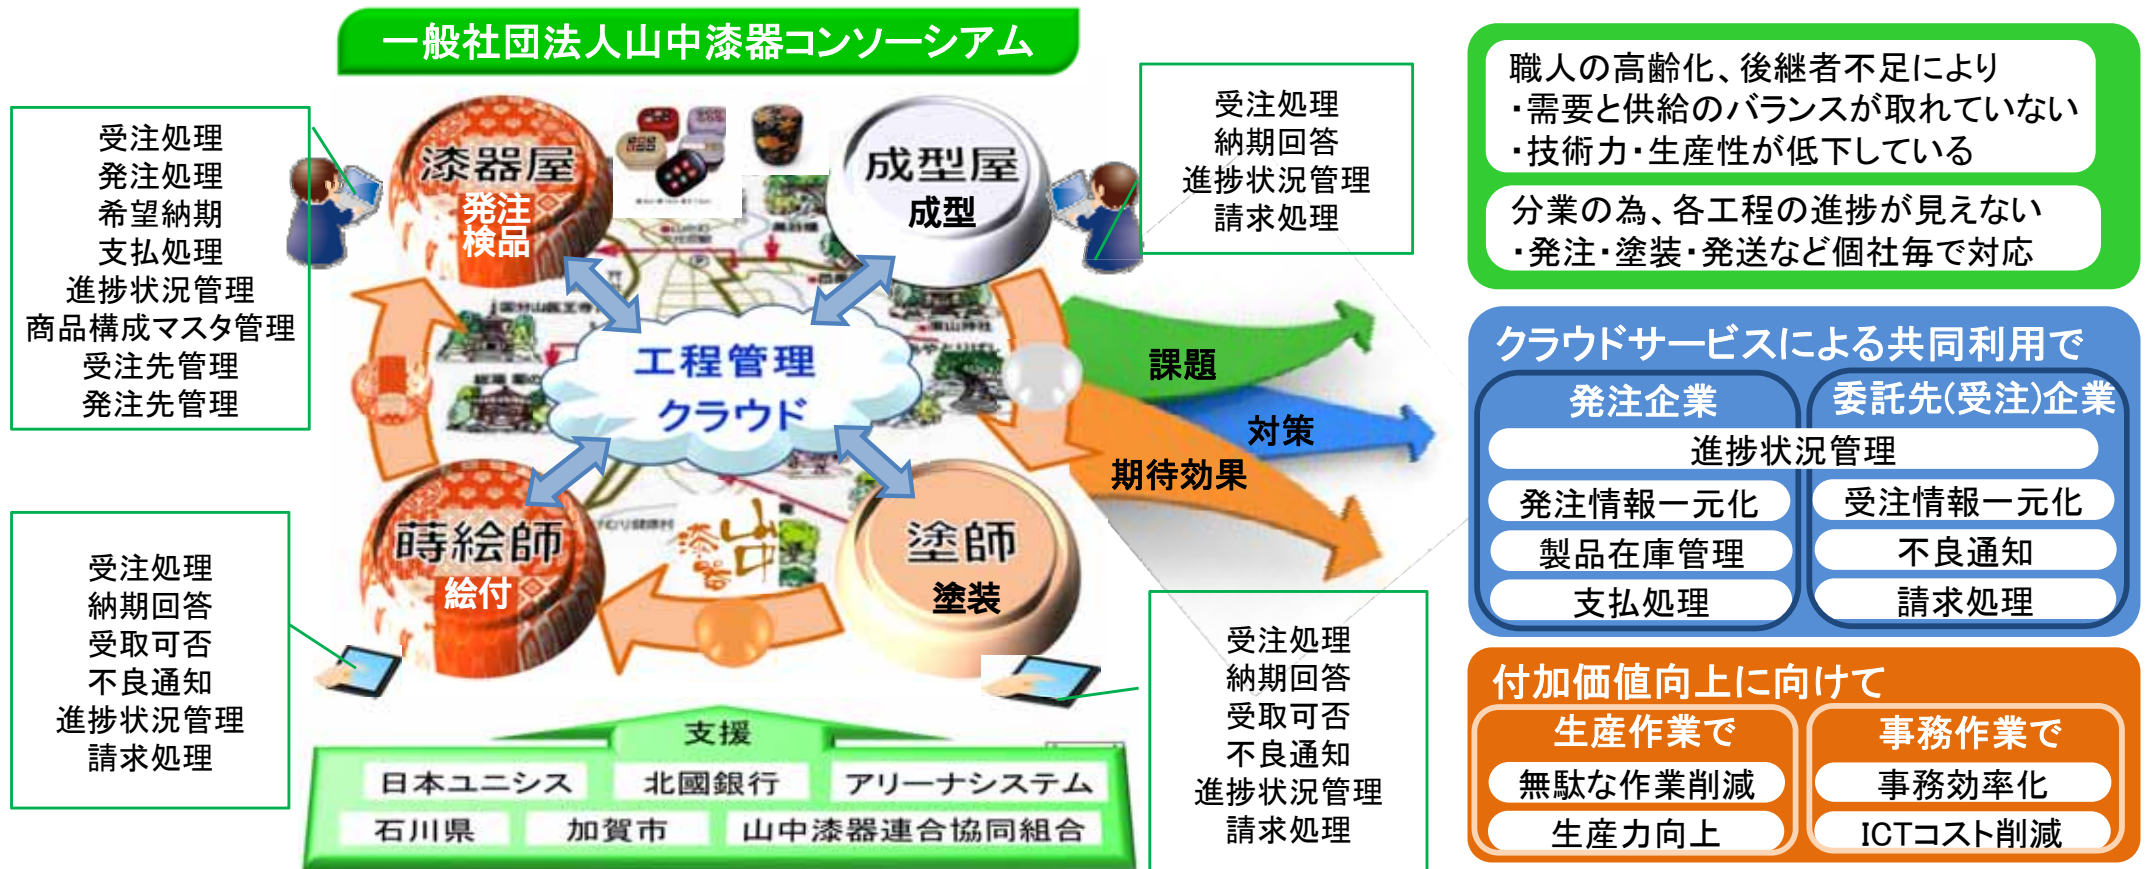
一般社団法人山中漆器コンソーシアム

受注処理
発注処理
希望納期
支払処理
進捗状況管理
商品構成マスタ管理
受注先管理
発注先管理

漆器屋
発注
検品

成型屋
成型

受注処理
納期回答
進捗状況管理
請求処理

工程管理
クラウド

蒔絵師
絵付

塗師
塗装

受注処理
納期回答
受取可否
不良通知
進捗状況管理
請求処理

課題
対策
期待効果

支援
日本ユニシス
北國銀行
アリーナシステム
石川県
加賀市
山中漆器連合協同組合

受注処理
納期回答
受取可否
不良通知
進捗状況管理
請求処理

職人の高齢化、後継者不足により
・需要と供給のバランスが取れていない
・技術力・生産性が低下している

分業の為、各工程の進捗が見えない
・発注・塗装・発送など個社毎で対応

クラウドサービスによる共同利用で
発注企業
委託先(受注)企業
進捗状況管理
発注情報一元化
製品在庫管理
支払処理
受注情報一元化
不良通知
請求処理

付加価値向上に向けて
生産作業で
無駄な作業削減
生産力向上
事務作業で
事務効率化
ICTコスト削減